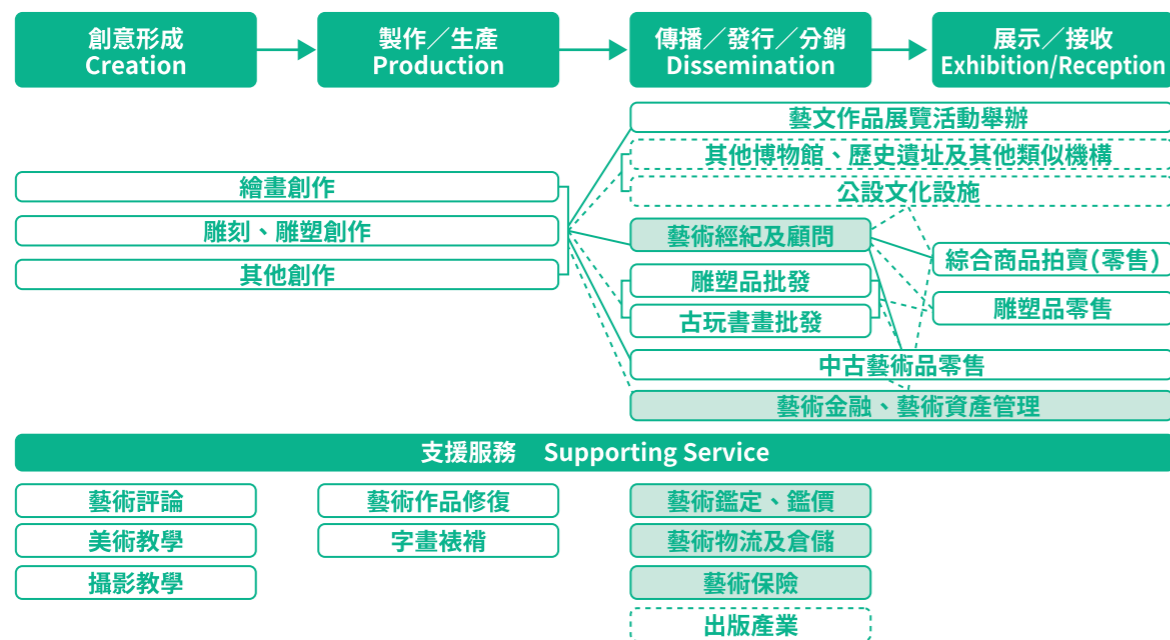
創意形成
Creation

製作／生產
Production

傳播／發行／分銷
Dissemination

展示／接收
Exhibition/Reception

藝文作品展覽活動舉辦

其他博物館、歷史遺址及其他類似機構

公設文化設施

繪畫創作

雕刻、雕塑創作

其他創作

藝術經紀及顧問

綜合商品拍賣(零售)

雕塑品批發

雕塑品零售

古玩書畫批發

中古藝術品零售

藝術金融、藝術資產管理

支援服務 Supporting Service

藝術評論

藝術作品修復

藝術鑑定、鑑價

美術教學

字畫裱褙

藝術物流及倉儲

攝影教學

藝術保險

出版產業